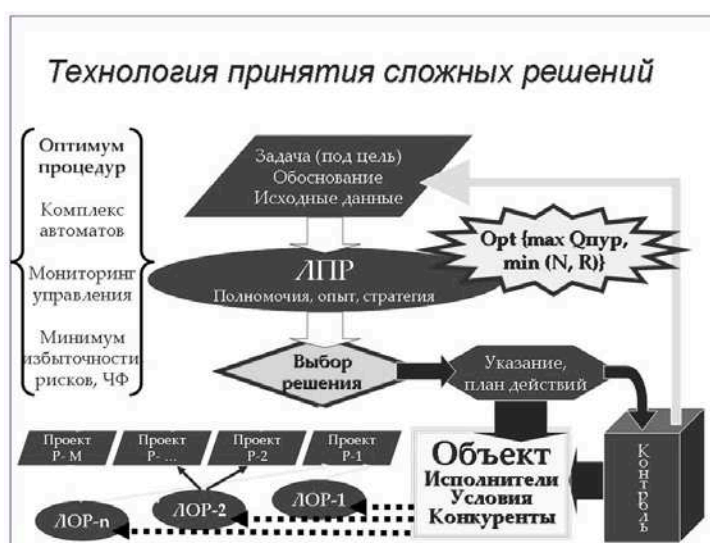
Технология принятия сложных решений

Оптимум процедур

Комплекс автоматов

Мониторинг управления

Минимум избыточности рисков, ЧФ

Задача (под цель)
Обоснование
Исходные данные

Opt {max Qпур, min (N, R)}

ЛПР
Полномочия, опыт, стратегия

Выбор решения

Указание, план действий

Проект Р- М

Проект Р- ...

Проект Р-2

Проект Р-1

Объект
Исполнители
Условия
Конкуренты

Контроль

ЛОР-2

ЛОР-1

ЛОР-n